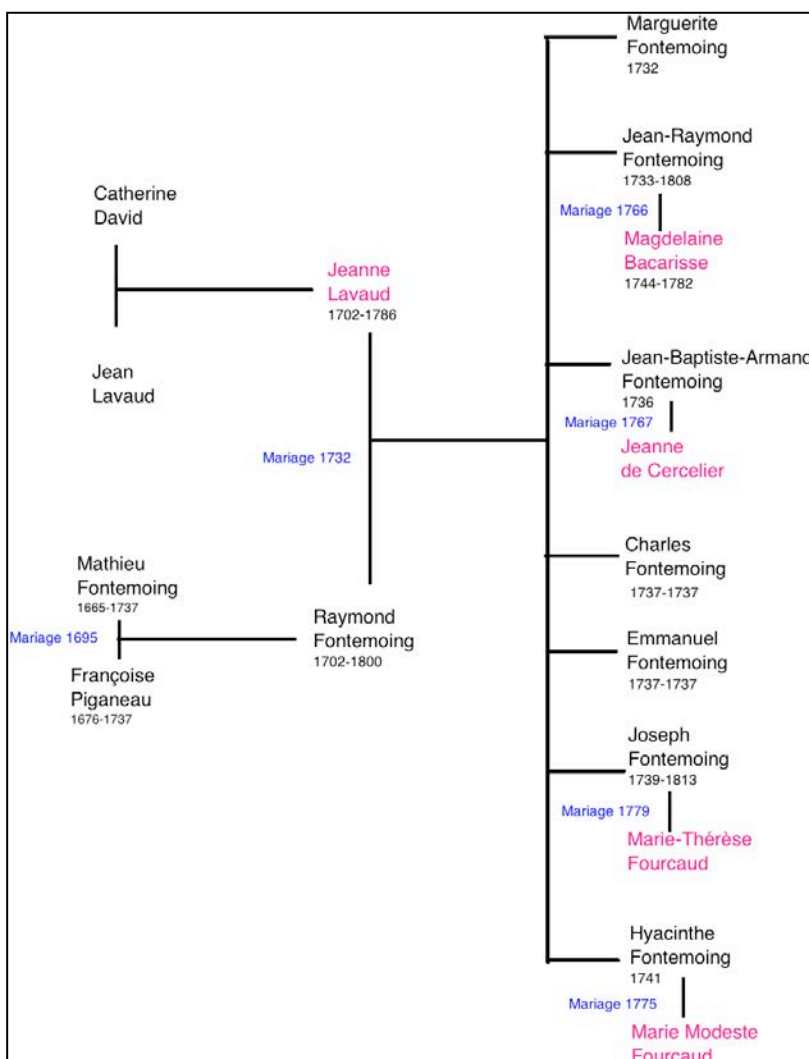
Catherine David

Jean Lavaud

Jeanne Lavaud
1702-1786

Mariage 1732

Mathieu Fontemoing
1665-1737

Mariage 1695

Françoise Piganeau
1676-1737

Raymond Fontemoing
1702-1800

Marguerite Fontemoing
1732

Jean-Raymond Fontemoing
1733-1808

Mariage 1766

Magdelaine Bacarisse
1744-1782

Jean-Baptiste-Armand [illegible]
Fontemoing
1736

Mariage 1767

Jeanne de Cercelier

Charles Fontemoing
1737-1737

Emmanuel Fontemoing
1737-1737

Joseph Fontemoing
1739-1813

Mariage 1779

Marie-Thérèse Fourcaud

Hyacinthe Fontemoing
1741

Mariage 1775

Marie Modeste Fourcaud